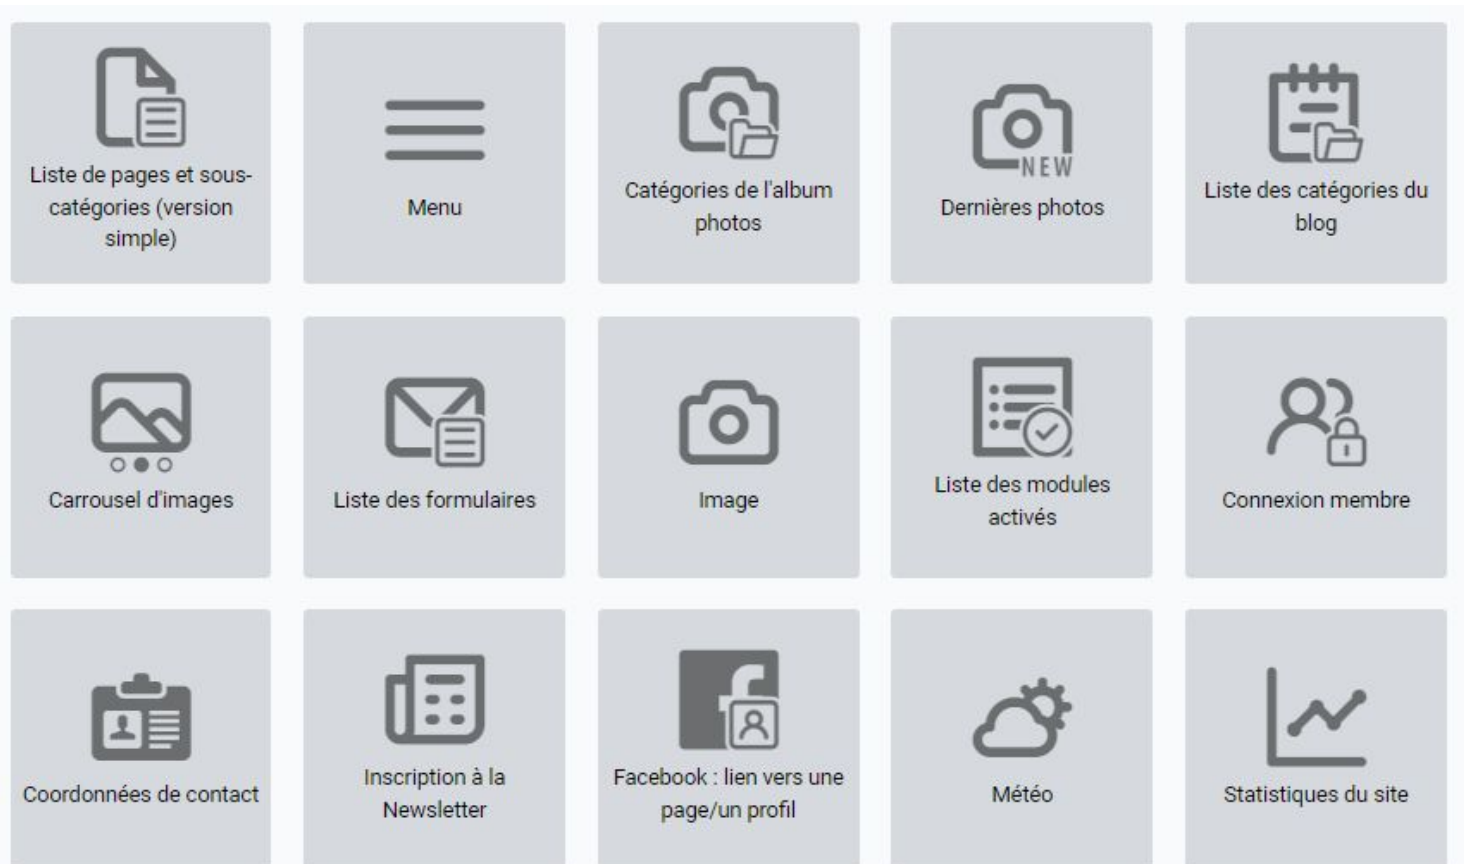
Liste de pages et sous-catégories (version simple)

Menu

Catégories de l'album photos

NEW

Dernières photos

Liste des catégories du blog

Carrousel d'images

Liste des formulaires

Image

Liste des modules activés

Connexion membre

Coordonnées de contact

Inscription à la Newsletter

Facebook : lien vers une page/un profil

Météo

Statistiques du site